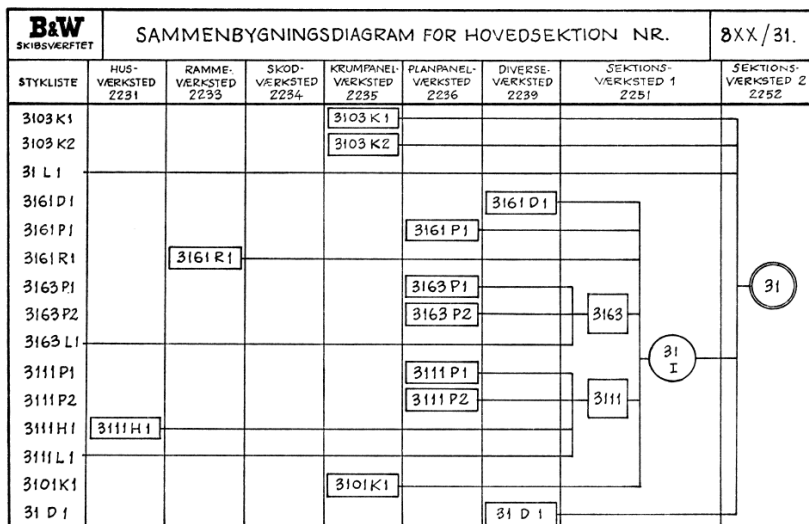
B&W SKIBSVÆRFTET

SAMMENBYGNINGSDIAGRAM FOR HOVEDSEKTION NR.

8XX/31.

| STYKLISTE | HUS-VÆRKSTED 2231 | RAMME-VÆRKSTED 2233 | SKOD-VÆRKSTED 2234 | KRUMPANEL-VÆRKSTED 2235 | PLANPANEL-VÆRKSTED 2236 | DIVERSE-VÆRKSTED 2239 | SEKTIONS-VÆRKSTED 1 2251 | SEKTIONS-VÆRKSTED 2 2252 |
|---|---|---|---|---|---|---|---|---|
| 3103 K1 | | | | 3103 K1 | | | | |
| 3103 K2 | | | | 3103 K2 | | | | |
| 31 L 1 | | | | | | | | |
| 3161 D1 | | | | | | 3161 D1 | | |
| 3161 P1 | | | | | 3161 P1 | | | |
| 3161 R1 | | 3161 R1 | | | | | | |
| 3163 P1 | | | | | 3163 P1 | | | 31 |
| 3163 P2 | | | | | 3163 P2 | | 3163 | |
| 3163 L1 | | | | | | | 31 I | |
| 3111 P1 | | | | | 3111 P1 | | | |
| 3111 P2 | | | | | 3111 P2 | | 3111 | |
| 3111 H1 | 3111 H1 | | | | | | | |
| 3111 L1 | | | | | | | | |
| 3101 K1 | | | | 3101 K1 | | | | |
| 31 D1 | | | | | | 31 D1 | | |